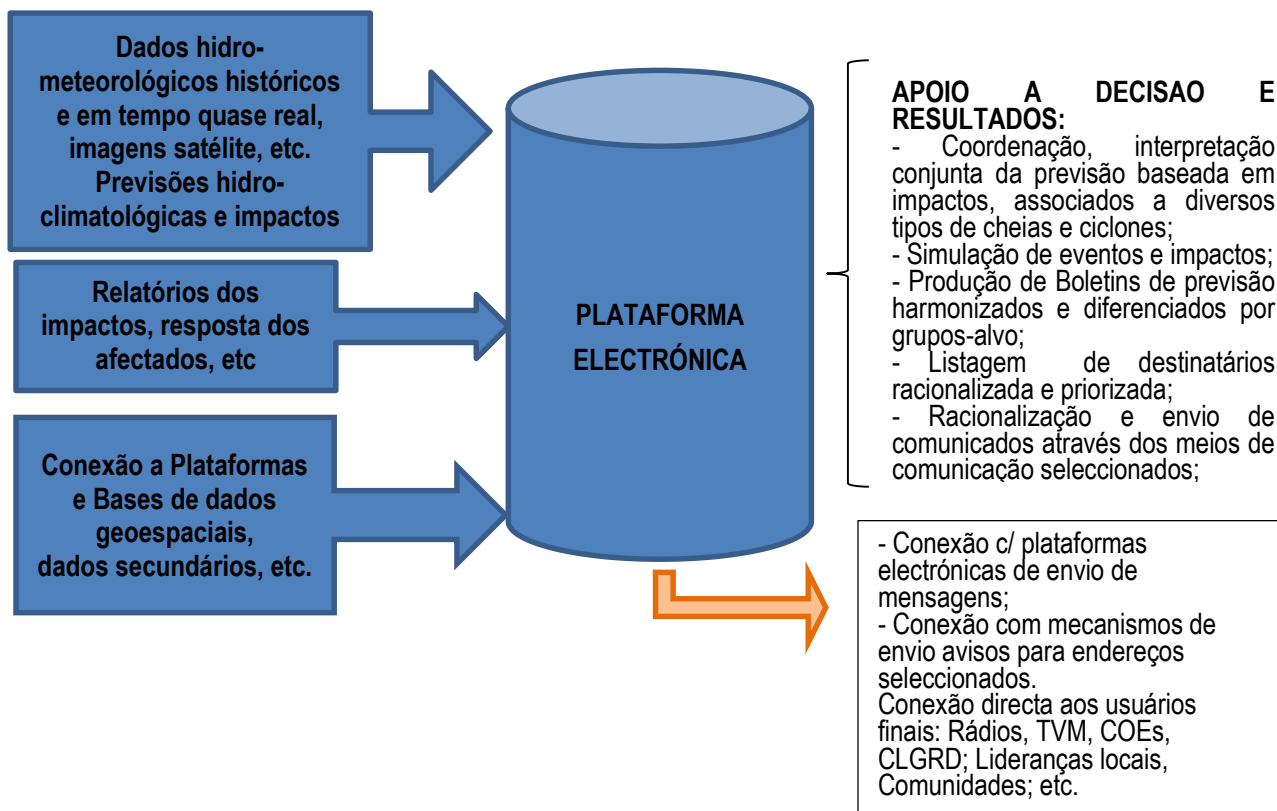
Dados hidrometeorológicos históricos e em tempo quase real, imagens satélite, etc. Previsões hidroclimatológicas e impactos

Relatórios dos impactos, resposta dos afectados, etc

Conexão a Plataformas e Bases de dados geoespaciais, dados secundários, etc.

PLATAFORMA ELECTRÓNICA

APOIO A DECISAO E RESULTADOS:
- Coordenação, interpretação conjunta da previsão baseada em impactos, associados a diversos tipos de cheias e ciclones;
- Simulação de eventos e impactos;
- Produção de Boletins de previsão harmonizados e diferenciados por grupos-alvo;
- Listagem de destinatários racionalizada e priorizada;
- Racionalização e envio de comunicados através dos meios de comunicação seleccionados;

- Conexão c/ plataformas electrónicas de envio de mensagens;
- Conexão com mecanismos de envio avisos para endereços seleccionados.
Conexão directa aos usuários finais: Rádios, TVM, COEs, CLGRD; Lideranças locais, Comunidades; etc.